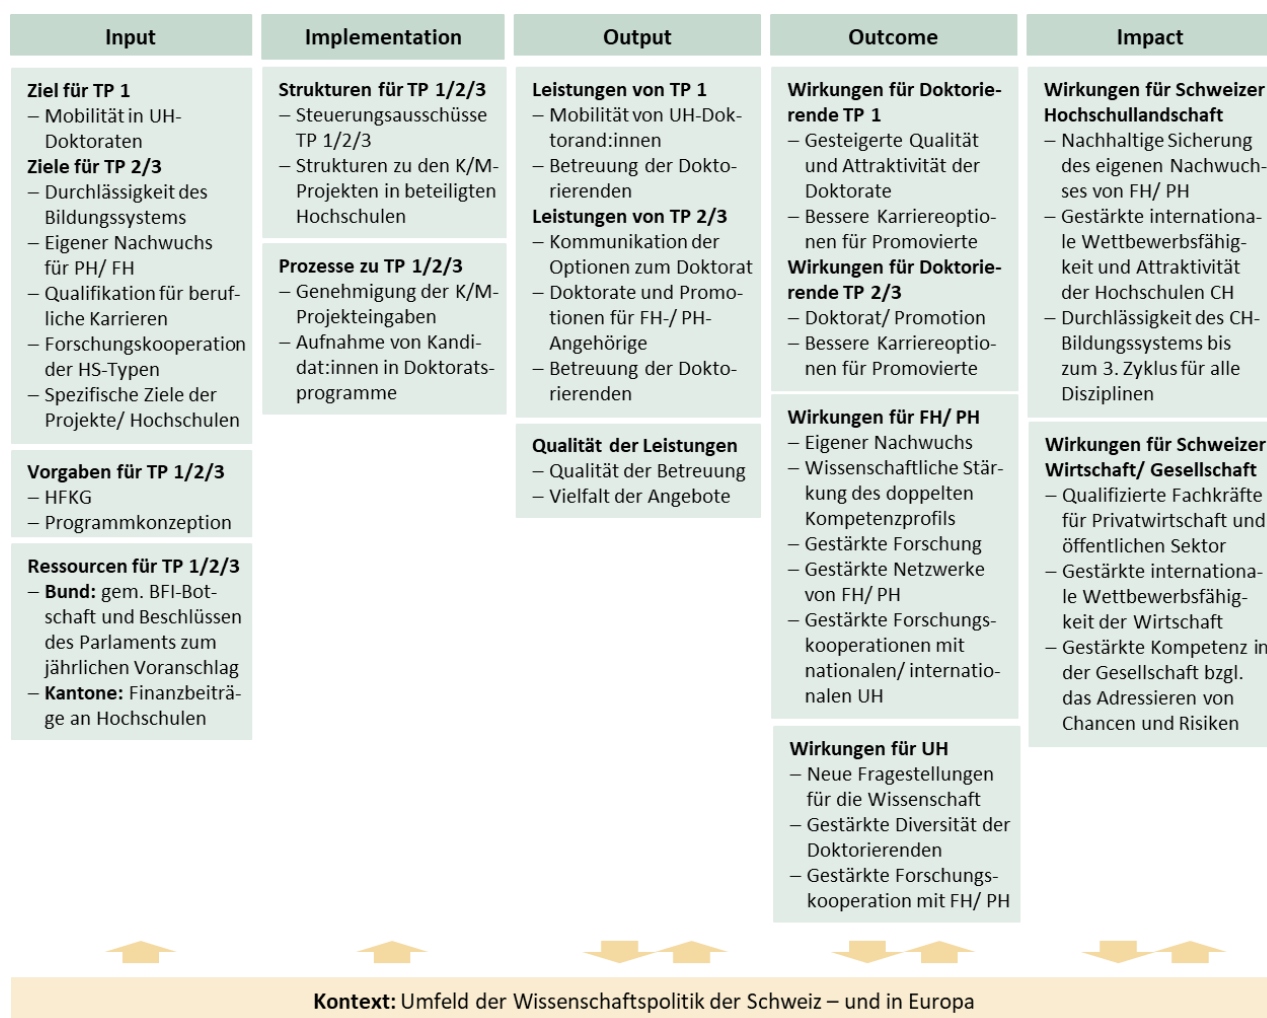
Input

Ziel für TP 1
– Mobilität in UH-Doktoraten
Ziele für TP 2/3
– Durchlässigkeit des Bildungssystems
– Eigener Nachwuchs für PH/ FH
– Qualifikation für berufliche Karrieren
– Forschungskooperation der HS-Typen
– Spezifische Ziele der Projekte/ Hochschulen

Vorgaben für TP 1/2/3
– HFKG
– Programmkonzeption

Ressourcen für TP 1/2/3
– Bund: gem. BFI-Botschaft und Beschlüssen des Parlaments zum jährlichen Voranschlag
– Kantone: Finanzbeiträge an Hochschulen

Implementation

Strukturen für TP 1/2/3
– Steuerungsausschüsse TP 1/2/3
– Strukturen zu den K/M-Projekten in beteiligten Hochschulen

Prozesse zu TP 1/2/3
– Genehmigung der K/M-Projekteingaben
– Aufnahme von Kandidat:innen in Doktoratsprogramme

Output

Leistungen von TP 1
– Mobilität von UH-Doktorand:innen
– Betreuung der Doktorierenden
Leistungen von TP 2/3
– Kommunikation der Optionen zum Doktorat
– Doktorate und Promotionen für FH-/ PH-Angehörige
– Betreuung der Doktorierenden

Qualität der Leistungen
– Qualität der Betreuung
– Vielfalt der Angebote

Outcome

Wirkungen für Doktorierende TP 1
– Gesteigerte Qualität und Attraktivität der Doktorate
– Bessere Karriereoptionen für Promovierte
Wirkungen für Doktorierende TP 2/3
– Doktorat/ Promotion
– Bessere Karriereoptionen für Promovierte

Wirkungen für FH/ PH
– Eigener Nachwuchs
– Wissenschaftliche Stärkung des doppelten Kompetenzprofils
– Gestärkte Forschung
– Gestärkte Netzwerke von FH/ PH
– Gestärkte Forschungskooperationen mit nationalen/ internationalen UH

Wirkungen für UH
– Neue Fragestellungen für die Wissenschaft
– Gestärkte Diversität der Doktorierenden
– Gestärkte Forschungskooperation mit FH/ PH

Impact

Wirkungen für Schweizer Hochschullandschaft
– Nachhaltige Sicherung des eigenen Nachwuchses von FH/ PH
– Gestärkte internationale Wettbewerbsfähigkeit und Attraktivität der Hochschulen CH
– Durchlässigkeit des CH-Bildungssystems bis zum 3. Zyklus für alle Disziplinen

Wirkungen für Schweizer Wirtschaft/ Gesellschaft
– Qualifizierte Fachkräfte für Privatwirtschaft und öffentlichen Sektor
– Gestärkte internationale Wettbewerbsfähigkeit der Wirtschaft
– Gestärkte Kompetenz in der Gesellschaft bzgl. das Adressieren von Chancen und Risiken

Kontext: Umfeld der Wissenschaftspolitik der Schweiz – und in Europa